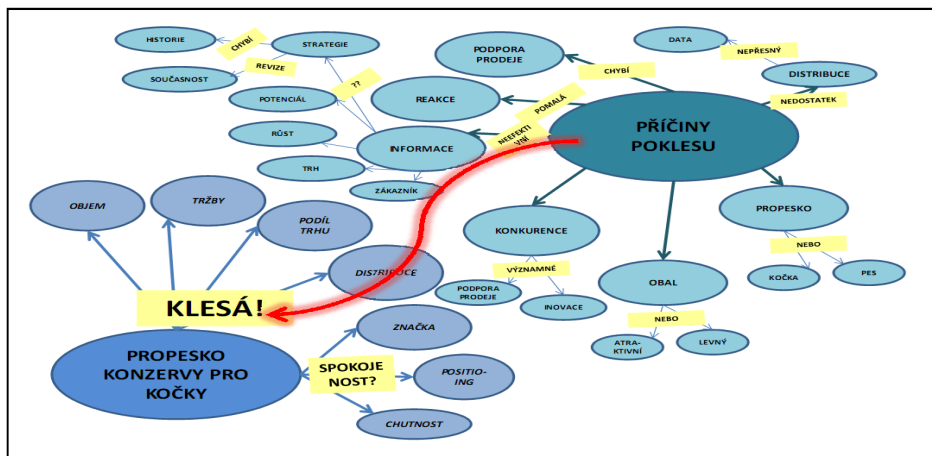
HISTORIE
CHYBÍ
STRATEGIE
SOUČASNOST
REVIZE
??
POTENCIÁL
RŮST
TRH
INFORMACE
ZÁKAZNÍK
REAKCE
POMALÁ
NEEFEKTIVNÍ
PODPORA PRODEJE
CHYBÍ
DATA
NEPŘESNÝ
DISTRIBUCE
NEDOSTATEK
PŘÍČINY POKLESU
OBJEM
TRŽBY
PODÍL TRHU
DISTRIBUCE
KONKURENCE
VÝZNAMNÉ
PODPORA PRODEJE
INOVACE
OBAL
NEBO
ATRAKTIVNÍ
LEVNÝ
PROPESKO
NEBO
KOČKA
PES
KLESÁ!
PROPESKO KONZERVY PRO KOČKY
SPOKOJENOST?
ZNAČKA
POSITIONING
CHUTNOST